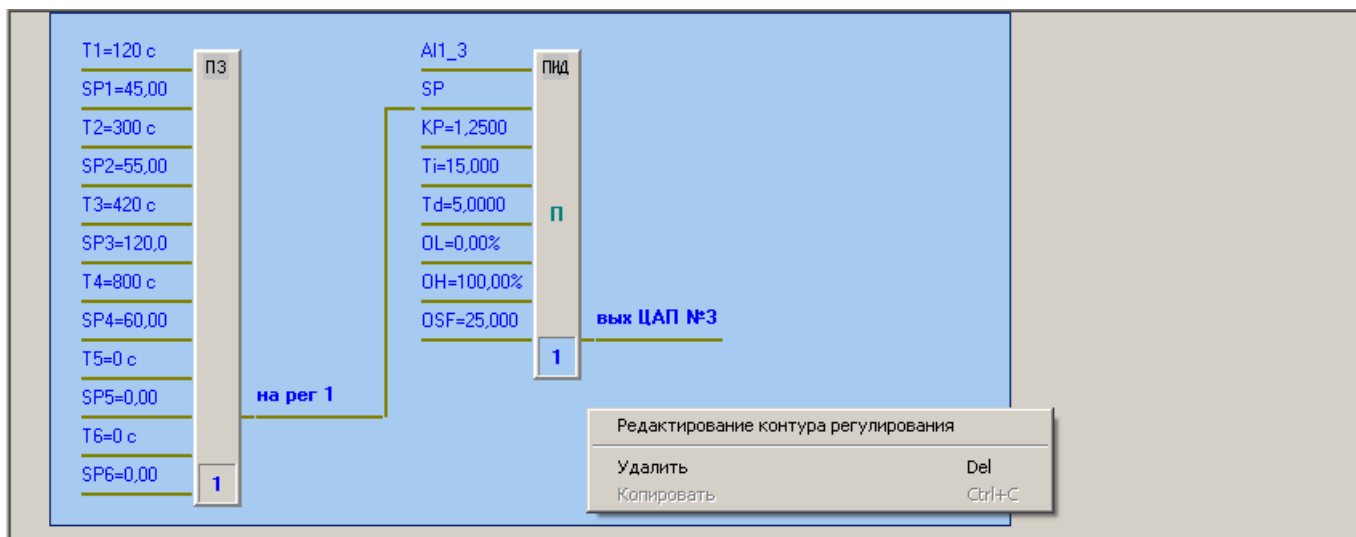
T1=120 с
SP1=45,00
T2=300 с
SP2=55,00
T3=420 с
SP3=120,0
T4=800 с
SP4=60,00
T5=0 с
SP5=0,00
T6=0 с
SP6=0,00

ПЗ

1

на рег 1

AI1_3
SP
KP=1,2500
Ti=15,000
Td=5,0000
OL=0,00%
OH=100,00%
OSF=25,000

ПИД

П

1

вых ЦАП №3

Редактирование контура регулирования

Удалить Del
Копировать Ctrl+C